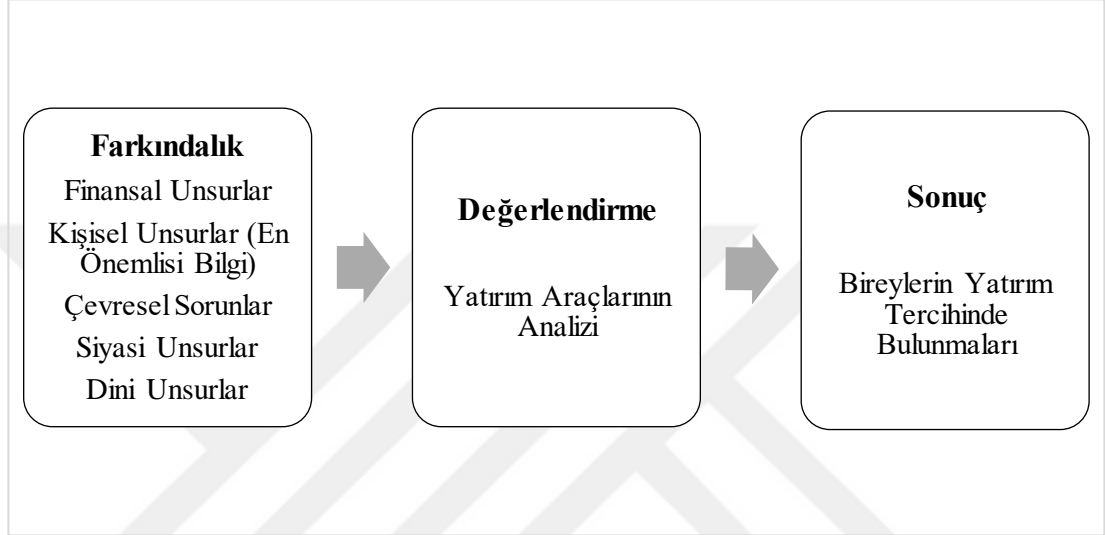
**Farkındalık**
Finansal Unsurlar
Kişisel Unsurlar (En Önemlisi Bilgi)
Çevresel Sorunlar
Siyasi Unsurlar
Dini Unsurlar

**Değerlendirme**
Yatırım Araçlarının Analizi

**Sonuç**
Bireylerin Yatırım Tercihinde Bulunmaları